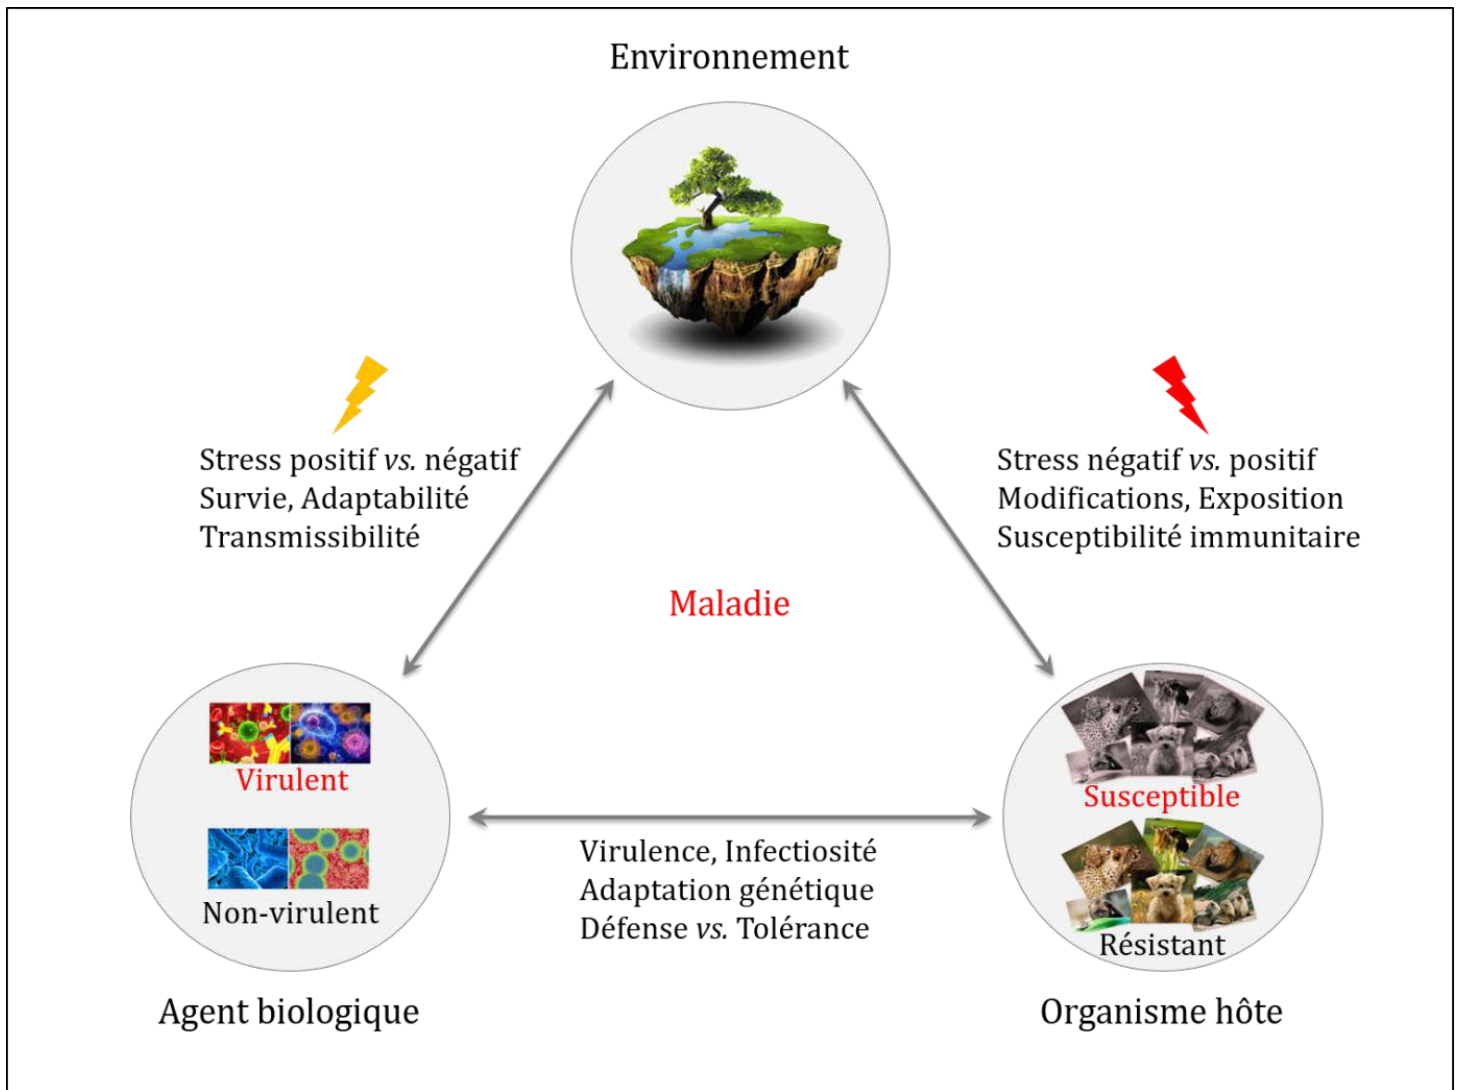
Environnement

Stress positif *vs.* négatif
Survie, Adaptabilité
Transmissibilité

Stress négatif *vs.* positif
Modifications, Exposition
Susceptibilité immunitaire

Maladie

Virulent

Non-virulent

Susceptible

Résistant

Virulence, Infectiosité
Adaptation génétique
Défense *vs.* Tolérance

Agent biologique

Organisme hôte